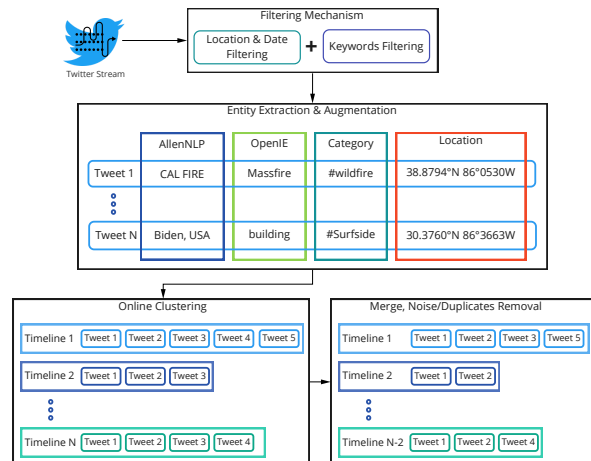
Twitter Stream

Filtering Mechanism

Location & Date Filtering

+

Keywords Filtering

Entity Extraction & Augmentation

|  | AllenNLP | OpenIE | Category | Location |
|---|---|---|---|---|
| Tweet 1 | CAL FIRE | Massfire | #wildfire | 38.8794°N 86°0530W |
| Tweet N | Biden, USA | building | #Surfside | 30.3760°N 86°3663W |

Online Clustering

Timeline 1 Tweet 1 Tweet 2 Tweet 3 Tweet 4 Tweet 5

Timeline 2 Tweet 1 Tweet 2 Tweet 3

Timeline N Tweet 1 Tweet 2 Tweet 3 Tweet 4

Merge, Noise/Duplicates Removal

Timeline 1 Tweet 1 Tweet 2 Tweet 3 Tweet 5

Timeline 2 Tweet 1 Tweet 2

Timeline N-2 Tweet 1 Tweet 2 Tweet 4